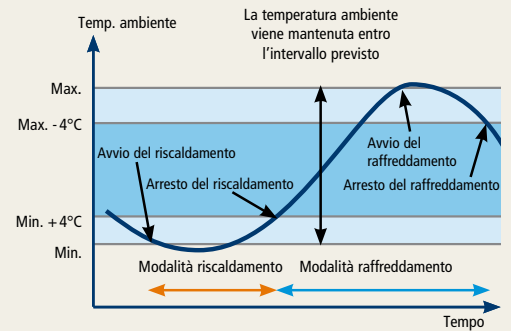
Temp. ambiente

La temperatura ambiente viene mantenuta entro l'intervallo previsto

Max.

Max. - 4°C

Min. + 4°C

Min.

Avvio del riscaldamento

Arresto del riscaldamento

Avvio del raffreddamento

Arresto del raffreddamento

Modalità riscaldamento

Modalità raffreddamento

Tempo